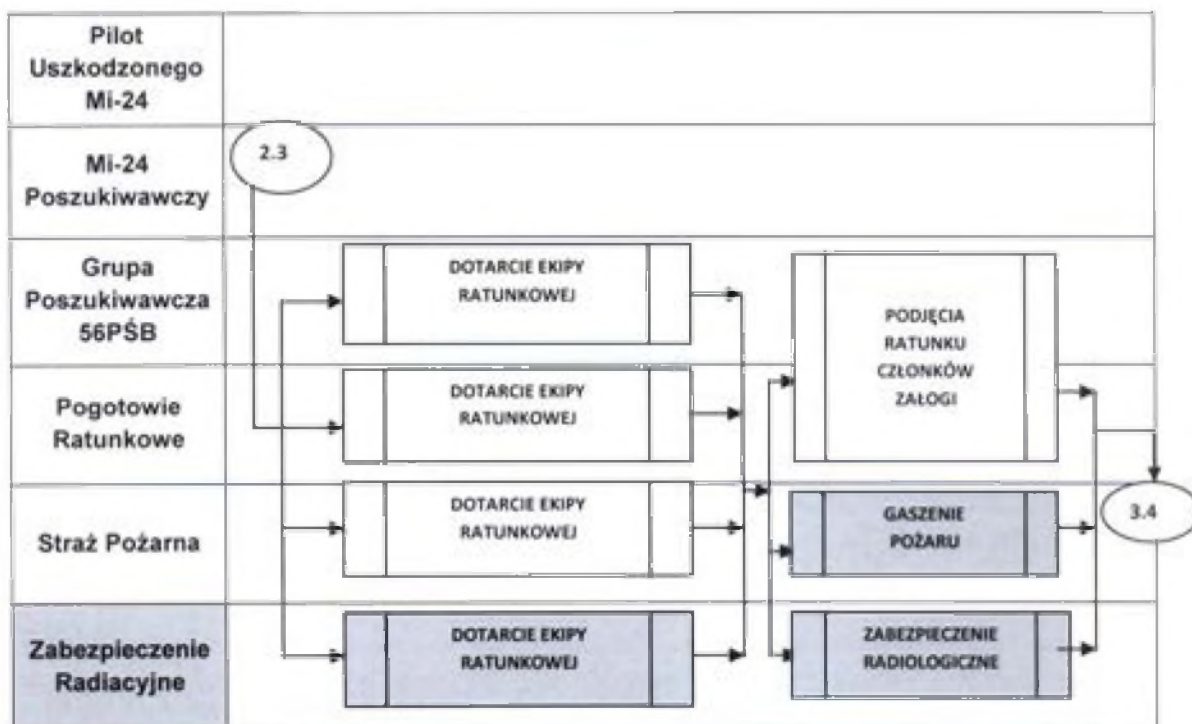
Pilot Uszkodzonego Mi-24

Mi-24 Poszukiwawczy

2.3

Grupa Poszukiwawcza 56PŚB

DOTARCIE EKIPY RATUNKOWEJ

PODJĘCIA RATUNKU CZŁONKÓW ZAŁOGI

Pogotowie Ratunkowe

DOTARCIE EKIPY RATUNKOWEJ

Straż Pożarna

DOTARCIE EKIPY RATUNKOWEJ

GASZENIE POŻARU

3.4

Zabezpieczenie Radiacyjne

DOTARCIE EKIPY RATUNKOWEJ

ZABEZPIECZENIE RADIOLOGICZNE